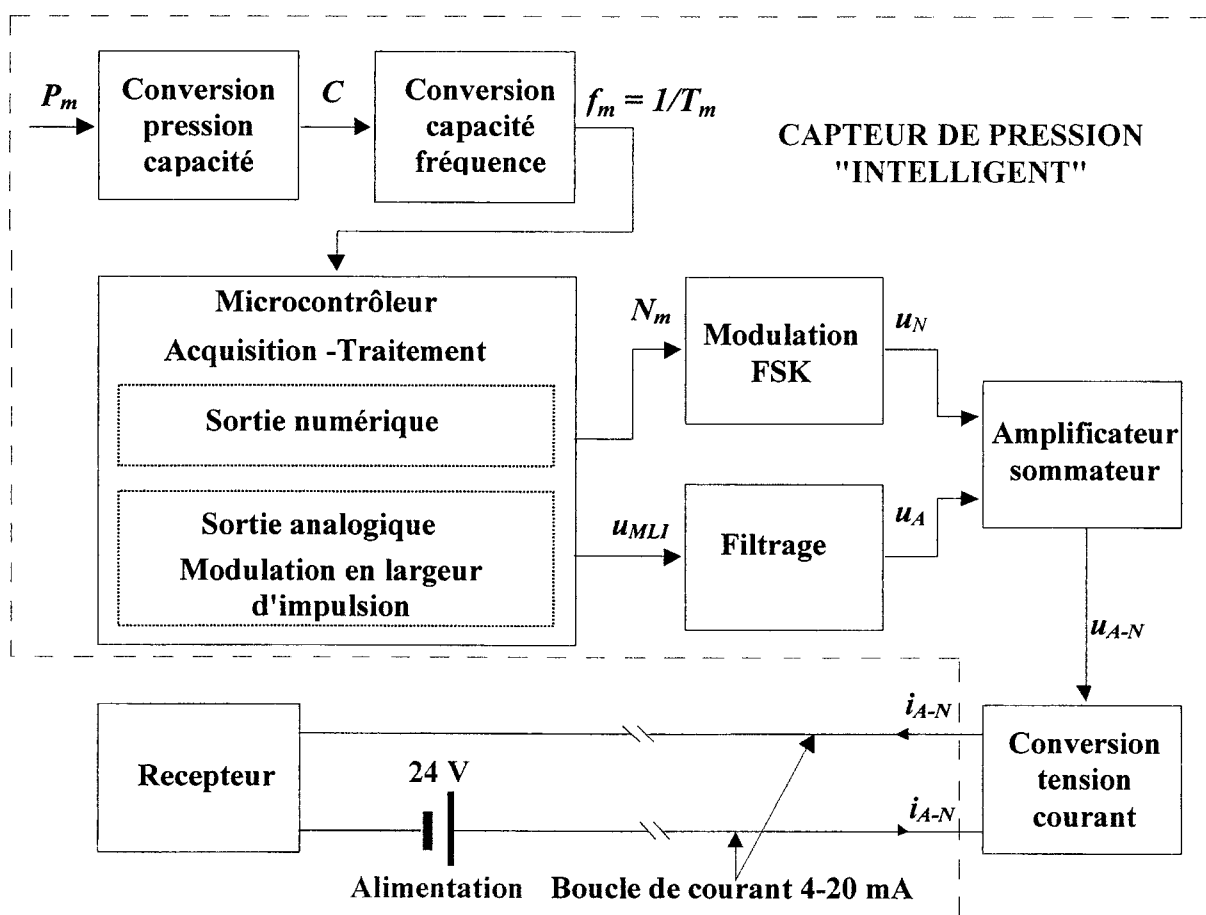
$P_m$

Conversion pression capacité

$C$

Conversion capacité fréquence

$f_m = 1/T_m$

CAPTEUR DE PRESSION "INTELLIGENT"

Microcontrôleur

Acquisition -Traitement

Sortie numérique

Sortie analogique

Modulation en largeur d'impulsion

$N_m$

Modulation FSK

$u_N$

$u_{MLI}$

Filtrage

$u_A$

Amplificateur sommateur

$u_{A-N}$

$i_{A-N}$

$i_{A-N}$

Conversion tension courant

Recepteur

24 V

Alimentation

Boucle de courant 4-20 mA